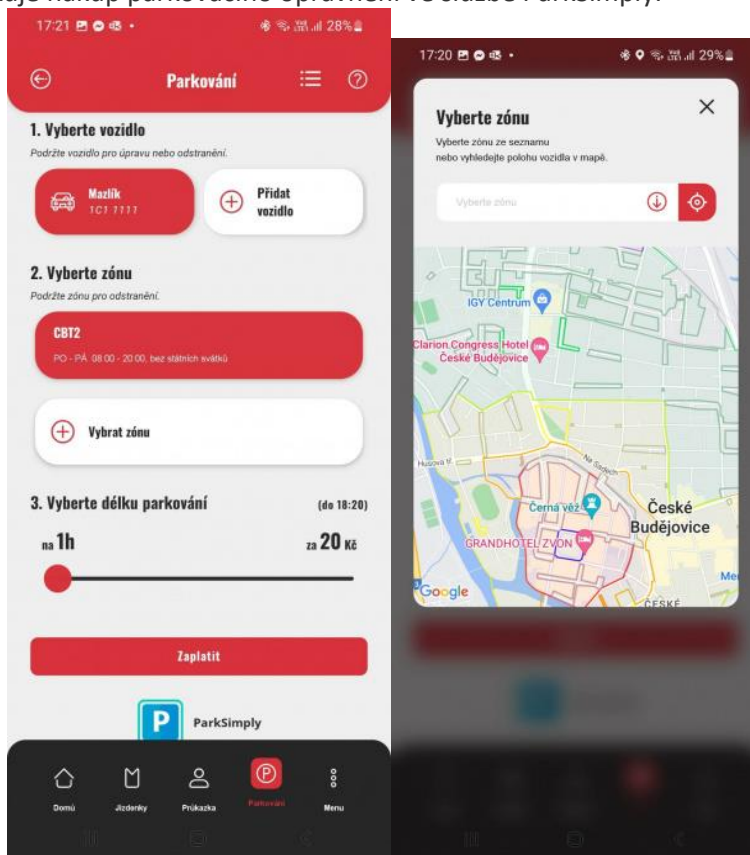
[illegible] nákup parkovacího oprávnění ve službě ParkSimply.

17:21 28%

Parkování

1. Vyberte vozidlo

Podržte vozidlo pro úpravu nebo odstranění.

Mazlík
1C1 1111

Přidat vozidlo

2. Vyberte zónu

Podržte zónu pro odstranění.

CBT2

PO - PÁ 08:00 - 20:00, bez státních svátků

Vybrat zónu

3. Vyberte délku parkování (do 18:20)

na 1h za 20 Kč

Zaplatit

ParkSimply

Domů Jízdenky Průkazka Parkování Menu

17:20 29%

Vyberte zónu

Vyberte zónu ze seznamu nebo vyhledejte polohu vozidla v mapě.

Vyberte zónu

IGY Centrum

Clarion Congress Hotel České Budějovice

Husova tř.

Na Sadech

Černá věž

České Budějovice

GRANDHOTEL ZVON

Google

ČESKÉ

Me